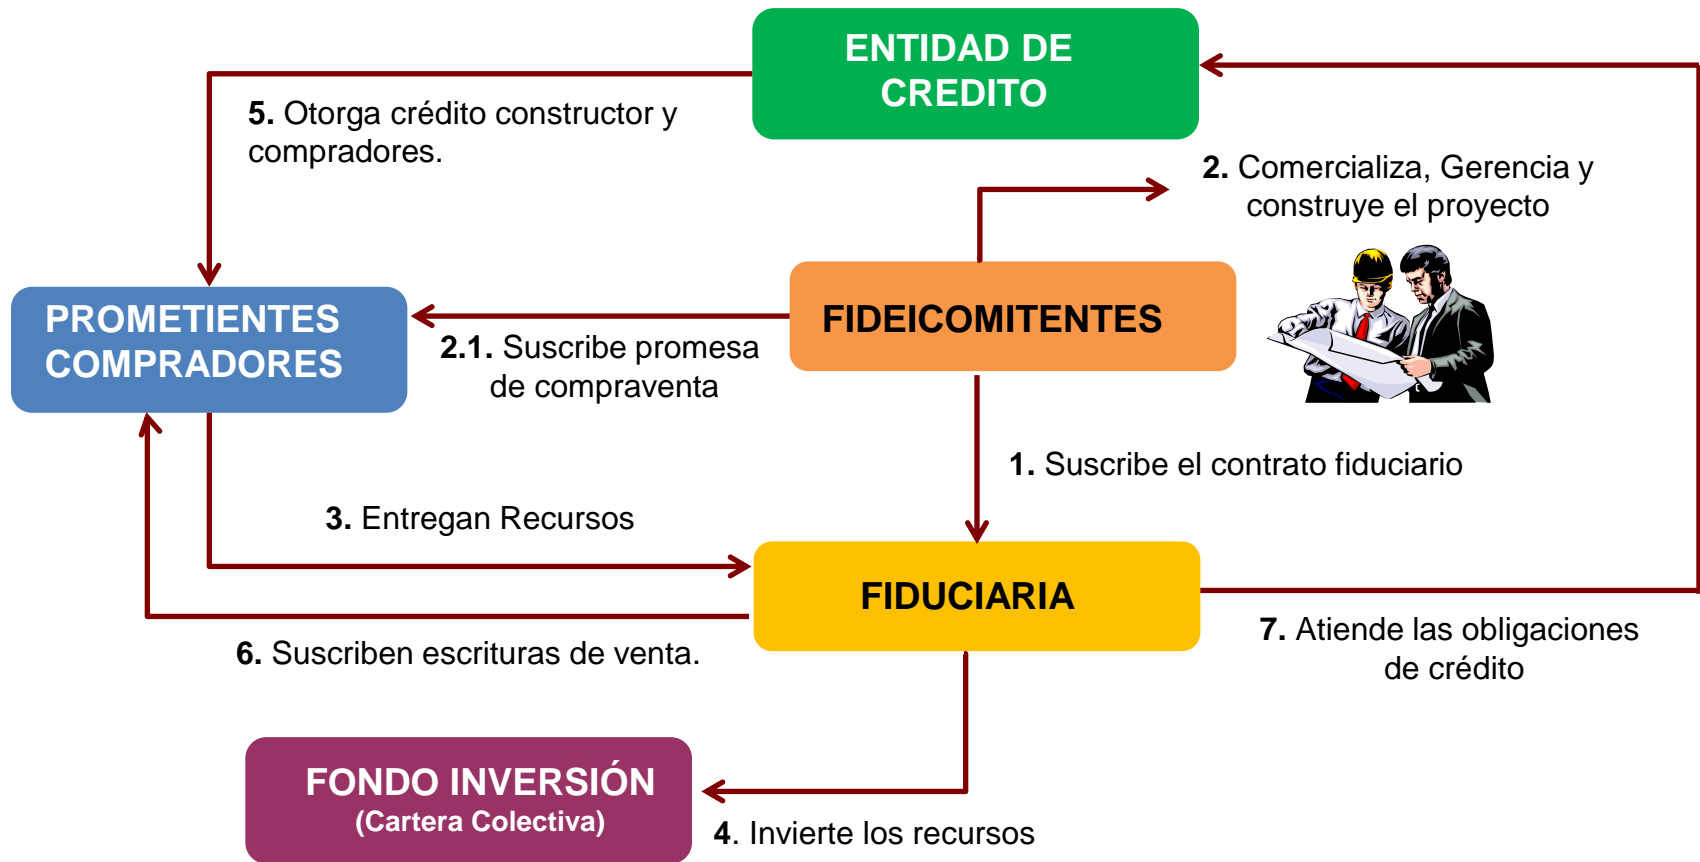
ENTIDAD DE CREDITO

5. Otorga crédito constructor y compradores.

2. Comercializa, Gerencia y construye el proyecto

PROMETIENTES COMPRADORES

FIDEICOMITENTES

2.1. Suscribe promesa de compraventa

1. Suscribe el contrato fiduciario

3. Entregan Recursos

FIDUCIARIA

6. Suscriben escrituras de venta.

7. Atiende las obligaciones de crédito

FONDO INVERSIÓN
(Cartera Colectiva)

4. Invierte los recursos